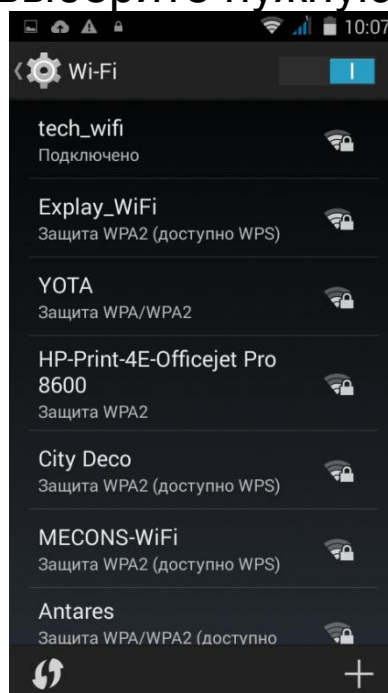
10:07

Wi-Fi

I

tech_wifi
Подключено

Explay_WiFi
Защита WPA2 (доступно WPS)

YOTA
Защита WPA/WPA2

HP-Print-4E-Officejet Pro 8600
Защита WPA2

City Deco
Защита WPA2 (доступно WPS)

MECONS-WiFi
Защита WPA2 (доступно WPS)

Antares
Защита WPA/WPA2 (доступно